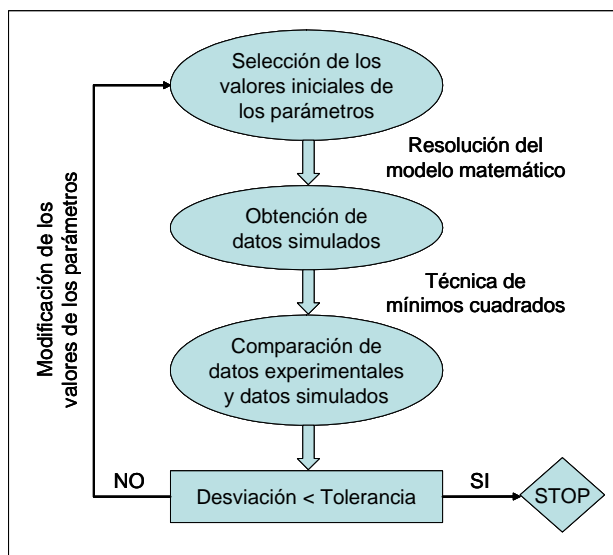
Selección de los valores iniciales de los parámetros

Resolución del modelo matemático

Obtención de datos simulados

Técnica de mínimos cuadrados

Comparación de datos experimentales y datos simulados

Modificación de los valores de los parámetros

NO

Desviación < Tolerancia

SI

STOP